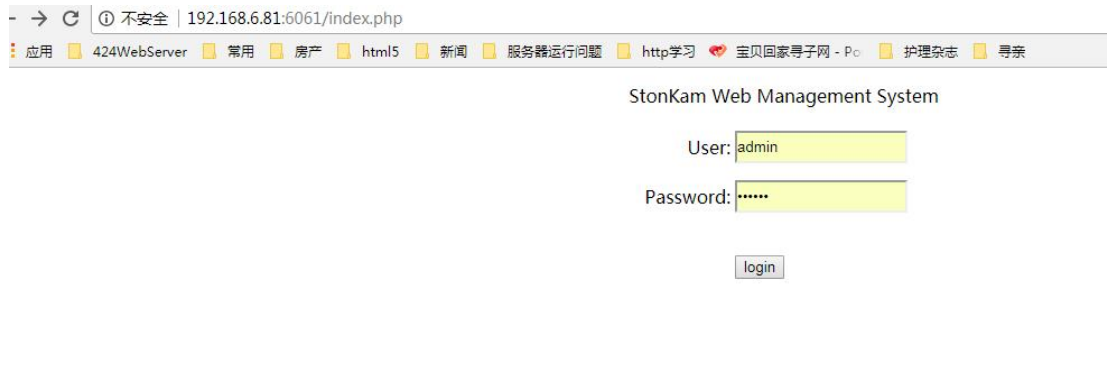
不安全 | 192.168.6.81:6061/index.php

应用 424WebServer 常用 房产 html5 新闻 服务器运行问题 http学习 宝贝回家寻子网 - Po 护理杂志 寻亲

StonKam Web Management System

User: admin

Password: ••••••

login